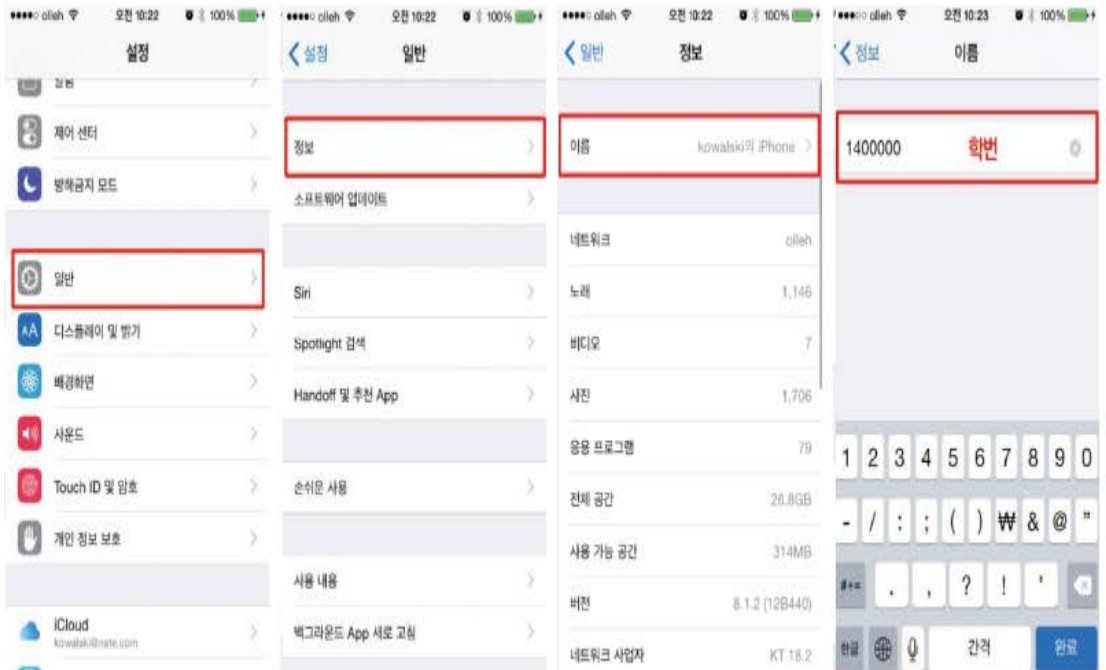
olleh 오전 10:22 100%
설정
제어 센터
방해금지 모드
일반
디스플레이 및 밝기
배경화면
사운드
Touch ID 및 암호
개인 정보 보호
iCloud
kowalski@nate.com

olleh 오전 10:22 100%
설정 일반
정보
소프트웨어 업데이트
Siri
Spotlight 검색
Handoff 및 추천 App
손쉬운 사용
사용 내용
백그라운드 App 새로 고침

olleh 오전 10:22 100%
일반 정보
이름 kowalski의 iPhone
네트워크 olleh
노래 1,146
비디오 7
사진 1,706
응용 프로그램 79
전체 공간 26.8GB
사용 가능 공간 314MB
버전 8.1.2 (12B440)
네트워크 사업자 KT 18.2

olleh 오전 10:23 100%
정보 이름
1400000 학번
1 2 3 4 5 6 7 8 9 0
- / : ; ( ) ₩ & @ "
#+= . , ? ! '
한글 간격 완료